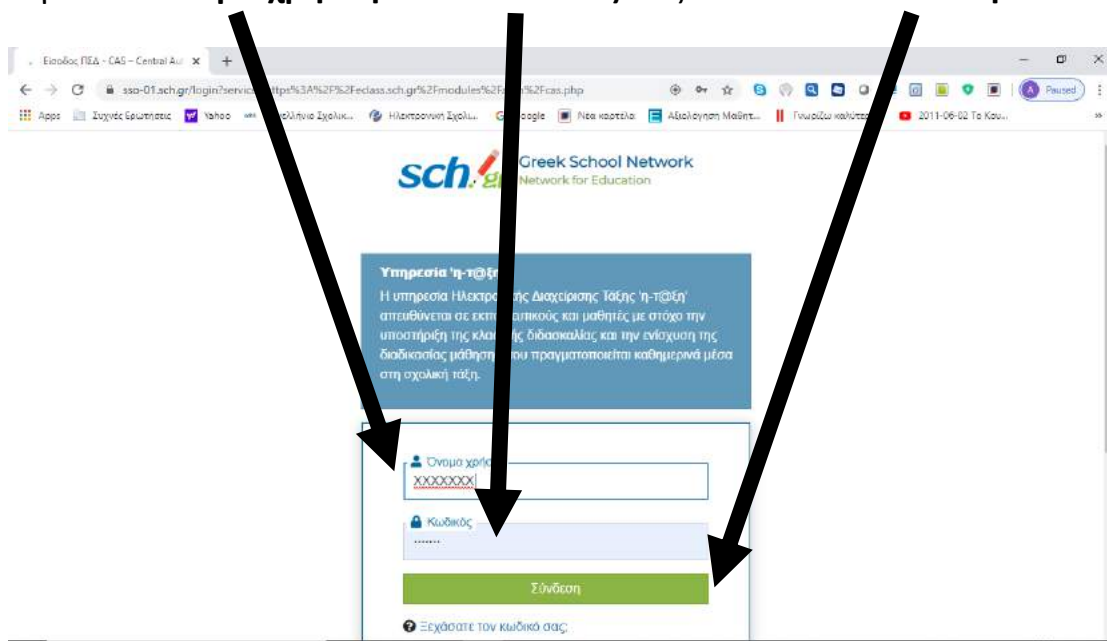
Είσοδος ΠΣΔ - CAS – Central Au ×
sso-01.sch.gr/login?servic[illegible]ttps%3A%2F%2Feclass.sch.gr%2Fmodules%2F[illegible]%2Fcas.php
Paused
Apps Συχνές Ερωτήσεις Yahoo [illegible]ελλήνιο Σχολικ... Ηλεκτρονική Σχολ... G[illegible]oogle Νέα καρτέλα Αξιολόγηση Μαθητ... Γνωρίζω καλύτε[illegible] 2011-06-02 Το Κου...

sch.gr Greek School Network
Network for Education

Υπηρεσία 'η-τ@ξ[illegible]
Η υπηρεσία Ηλεκτρο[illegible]ής Διαχείρισης Τάξης 'η-τ@ξη' απευθύνεται σε εκπ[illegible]ατικούς και μαθητές με στόχο την υποστήριξη της κλα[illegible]ής διδασκαλίας και την ενίσχυση της διαδικασίας μάθηση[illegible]ου πραγματοποιείται καθημερινά μέσα στη σχολική τάξη.

Όνομα χρή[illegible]
XXXXXXX
Κωδικός
•••••••
Σύνδεση
Ξεχάσατε τον κωδικό σας;